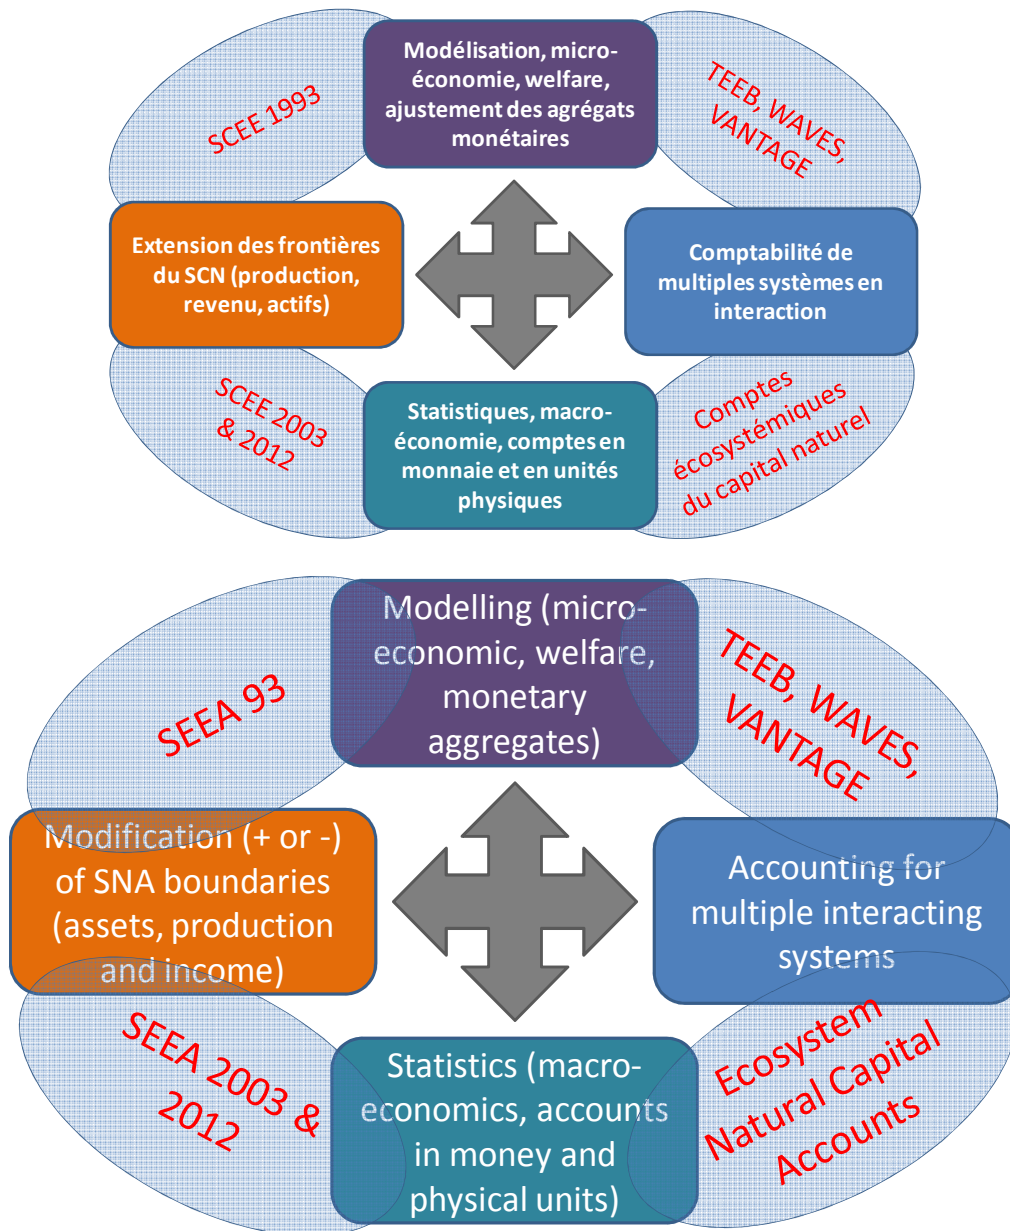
Modélisation, micro-économie, welfare, ajustement des agrégats monétaires

SCEE 1993

TEEB, WAVES, VANTAGE

Extension des frontières du SCN (production, revenu, actifs)

Comptabilité de multiples systèmes en interaction

SCEE 2003 & 2012

Statistiques, macro-économie, comptes en monnaie et en unités physiques

Comptes écosystémiques du capital naturel

Modelling (micro-economic, welfare, monetary aggregates)

SEEA 93

TEEB, WAVES, VANTAGE

Modification (+ or -) of SNA boundaries (assets, production and income)

Accounting for multiple interacting systems

SEEA 2003 & 2012

Statistics (macro-economics, accounts in money and physical units)

Ecosystem Natural Capital Accounts